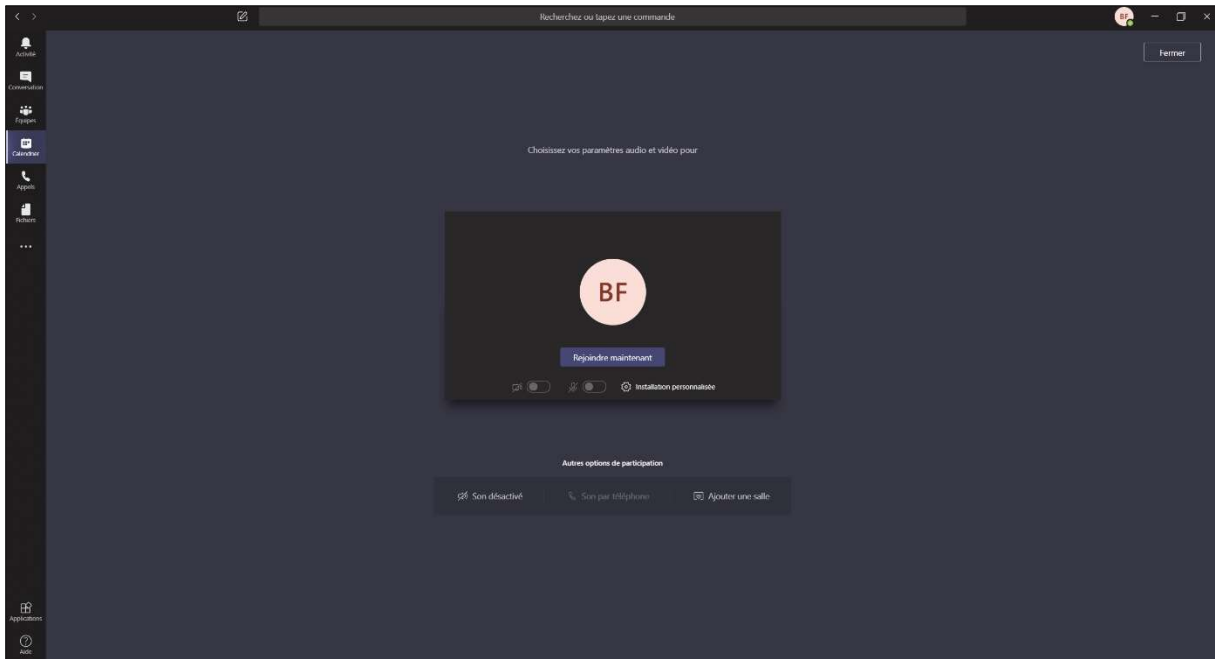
Recherchez ou tapez une commande

BF

Fermer

Activité
Conversation
Équipes
Calendrier
Appels
Fichiers
...

Choisissez vos paramètres audio et vidéo pour

BF

Rejoindre maintenant

Installation personnalisée

Autres options de participation

Son désactivé
Son par téléphone
Ajouter une salle

Applications
Aide